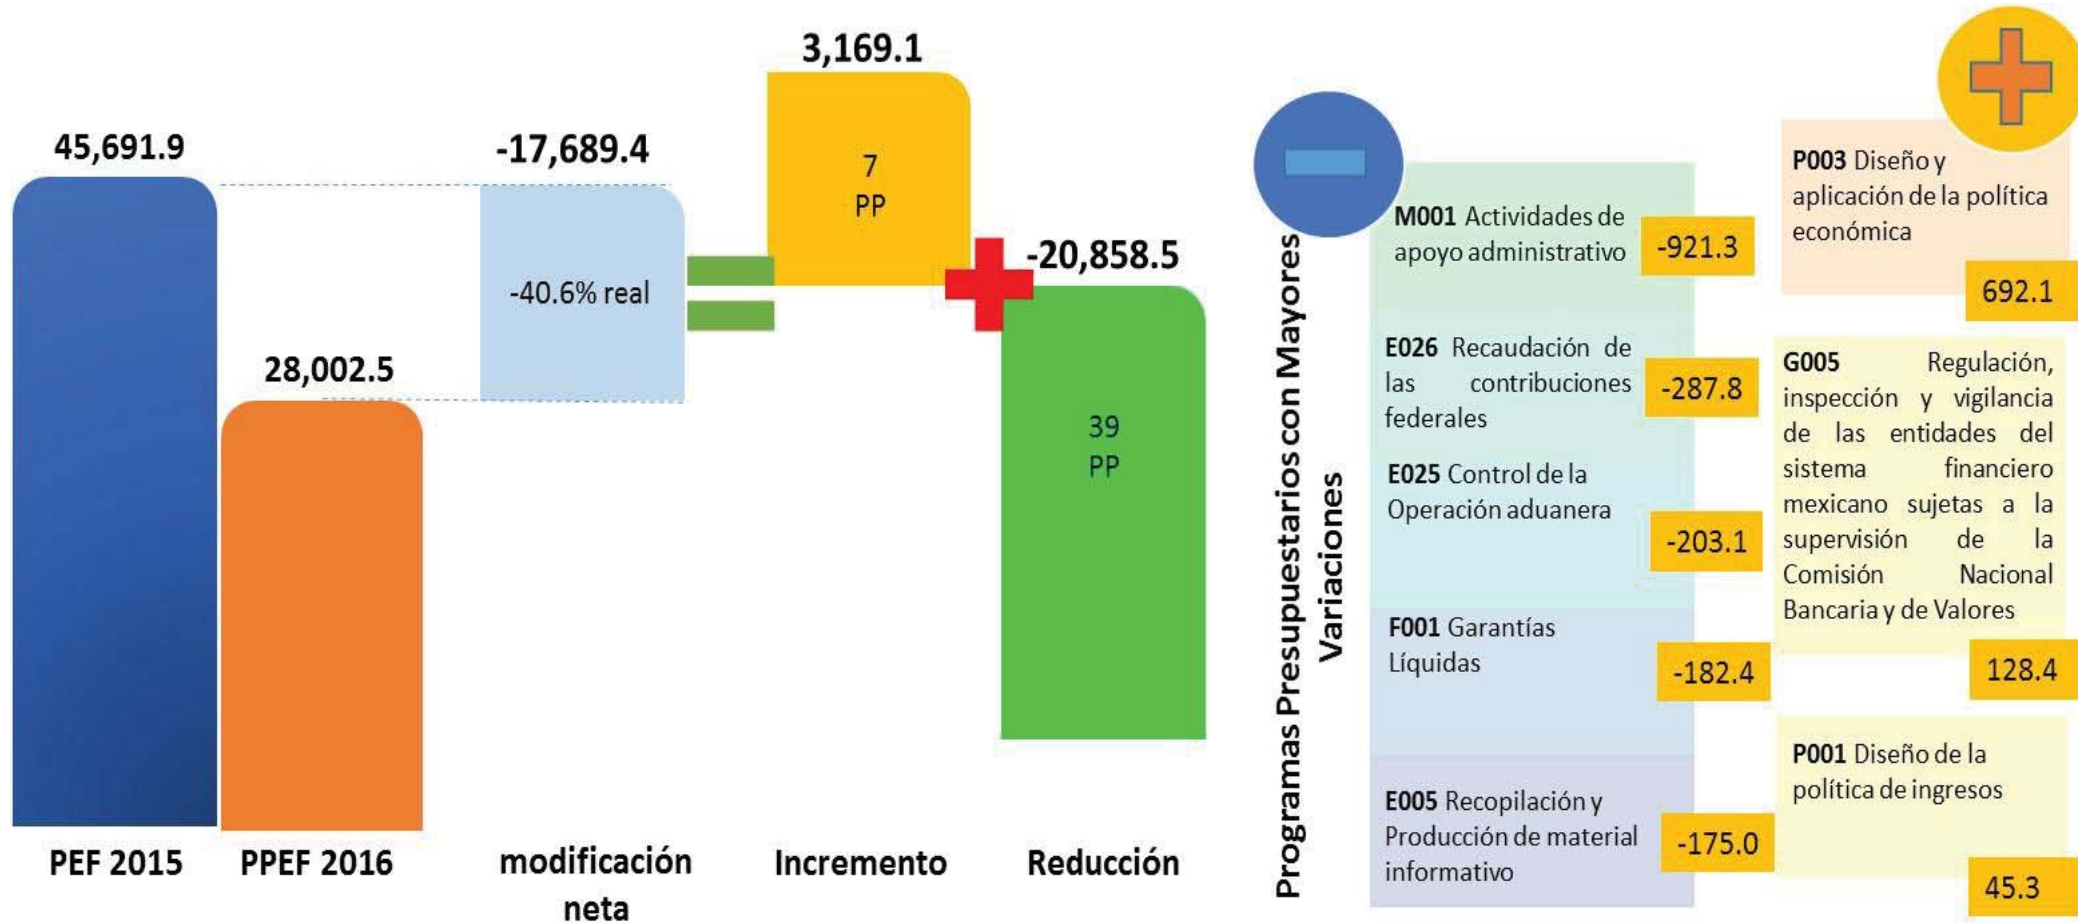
45,691.9

28,002.5

-17,689.4

-40.6% real

3,169.1

7 PP

-20,858.5

39 PP

PEF 2015

PPEF 2016

modificación neta

Incremento

Reducción

Programas Presupuestarios con Mayores Variaciones

M001 Actividades de apoyo administrativo -921.3

E026 Recaudación de las contribuciones federales -287.8

E025 Control de la Operación aduanera -203.1

F001 Garantías Líquidas -182.4

E005 Recopilación y Producción de material informativo -175.0

P003 Diseño y aplicación de la política económica 692.1

G005 Regulación, inspección y vigilancia de las entidades del sistema financiero mexicano sujetas a la supervisión de la Comisión Nacional Bancaria y de Valores 128.4

P001 Diseño de la política de ingresos 45.3